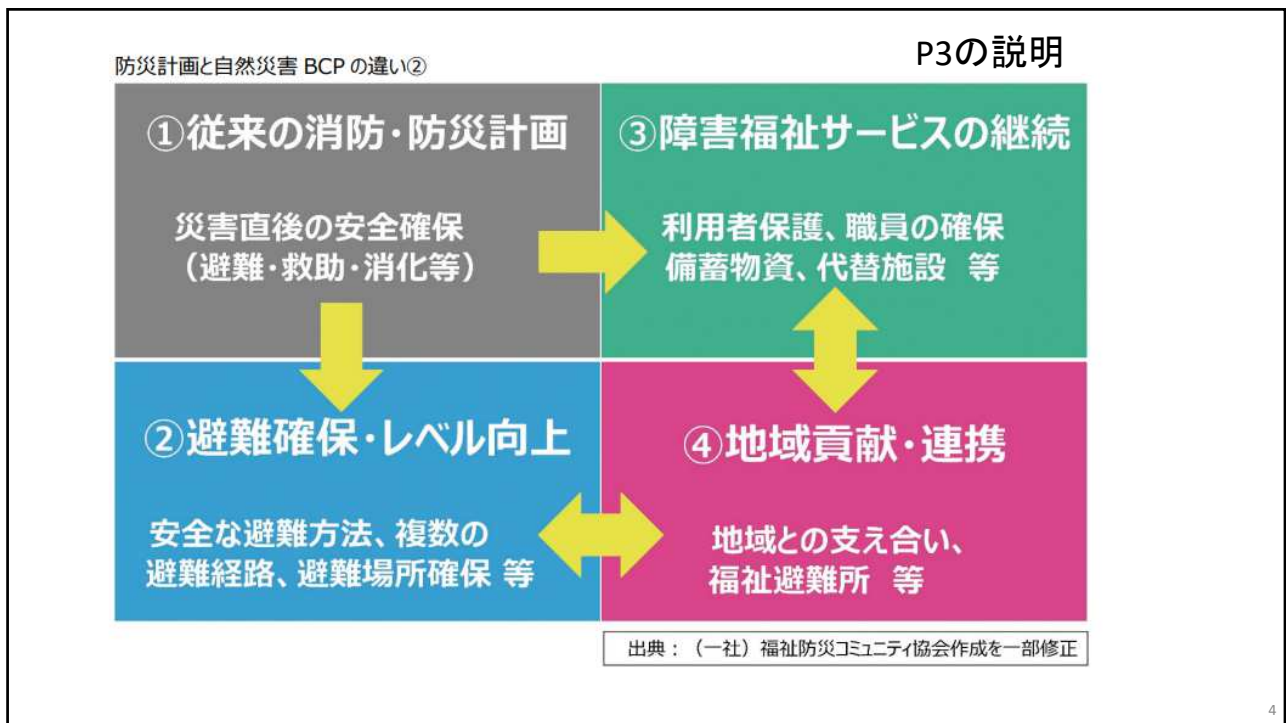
防災計画と自然災害 BCP の違い②

P3の説明

①従来の消防・防災計画

災害直後の安全確保
（避難・救助・消化等）

③障害福祉サービスの継続

利用者保護、職員の確保
備蓄物資、代替施設　等

②避難確保・レベル向上

安全な避難方法、複数の
避難経路、避難場所確保　等

④地域貢献・連携

地域との支え合い、
福祉避難所　等

出典：（一社）福祉防災コミュニティ協会作成を一部修正

4